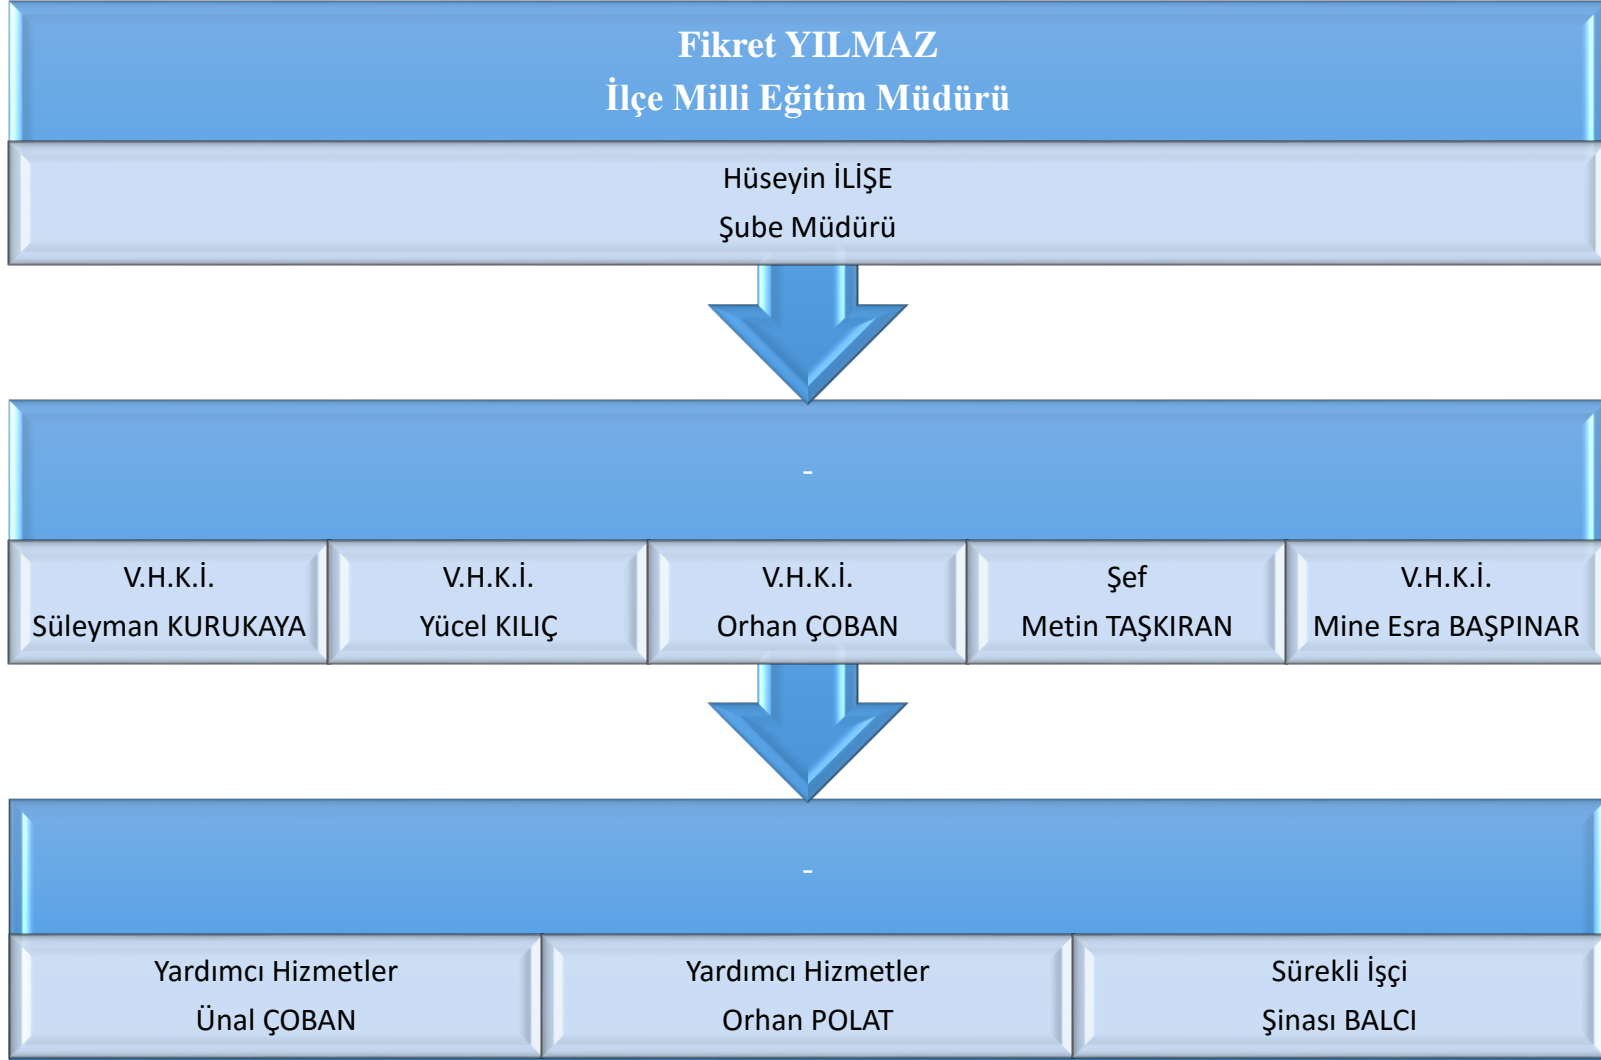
Fikret YILMAZ
İlçe Milli Eğitim Müdürü

Hüseyin İLİŞE
Şube Müdürü

-

V.H.K.İ.
Süleyman KURUKAYA

V.H.K.İ.
Yücel KILIÇ

V.H.K.İ.
Orhan ÇOBAN

Şef
Metin TAŞKIRAN

V.H.K.İ.
Mine Esra BAŞPINAR

-

Yardımcı Hizmetler
Ünal ÇOBAN

Yardımcı Hizmetler
Orhan POLAT

Sürekli İşçi
Şinası BALCI